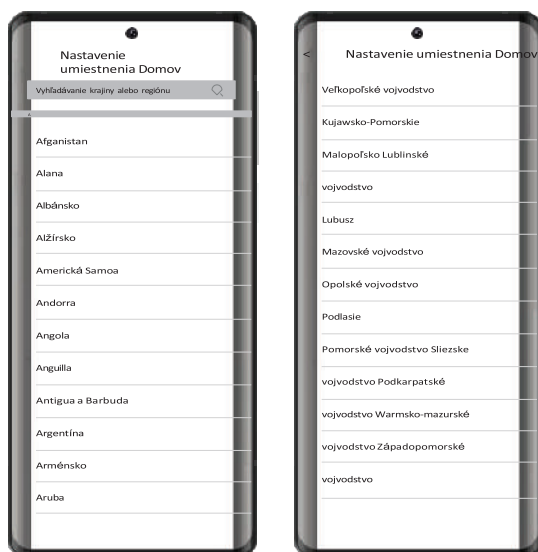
Nastavenie umiestnenia Domov

Vyhľadávanie krajiny alebo regiónu

Afganistan

Alana

Albánsko

Alžírsko

Americká Samoa

Andorra

Angola

Anguilla

Antigua a Barbuda

Argentína

Arménsko

Aruba

<

Nastavenie umiestnenia Domov

Veľkopoľské vojvodstvo

Kujawsko-Pomorskie

Malopoľsko Lublinské

vojvodstvo

Lubusz

Mazovské vojvodstvo

Opolské vojvodstvo

Podlasie

Pomorské vojvodstvo Sliezske

vojvodstvo Podkarpatské

vojvodstvo Warmsko-mazurské

vojvodstvo Západopomorské

vojvodstvo